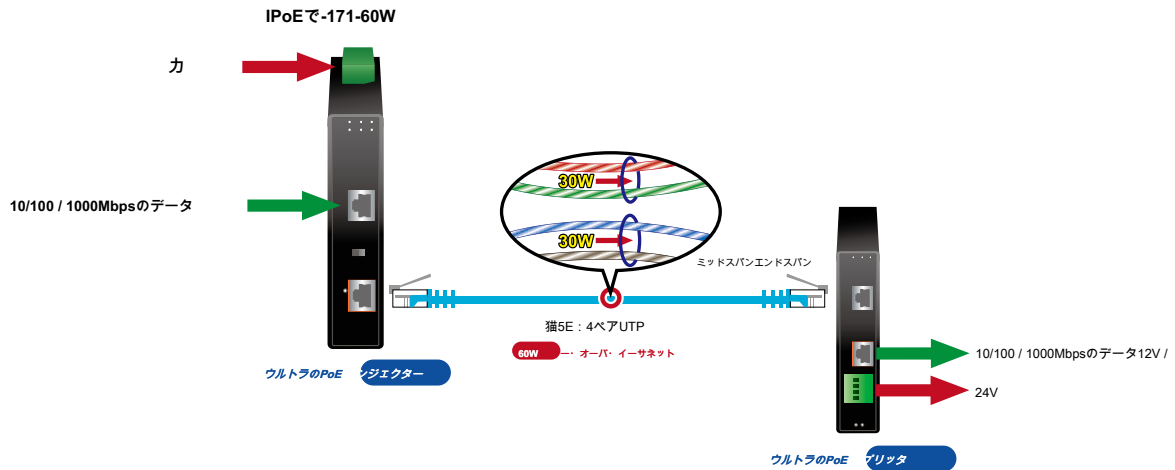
IPoEで-171-60W

カ

10/100 / 1000Mbpsのデータ

30W

30W

ミッドスパンエンドスパン

猫5E：4ペアUTP

60W ー・ オーバ・ イーサネット

ウルトラのPoE ンジェクター

10/100 / 1000Mbpsのデータ12V /

24V

ウルトラのPoE プリッタ